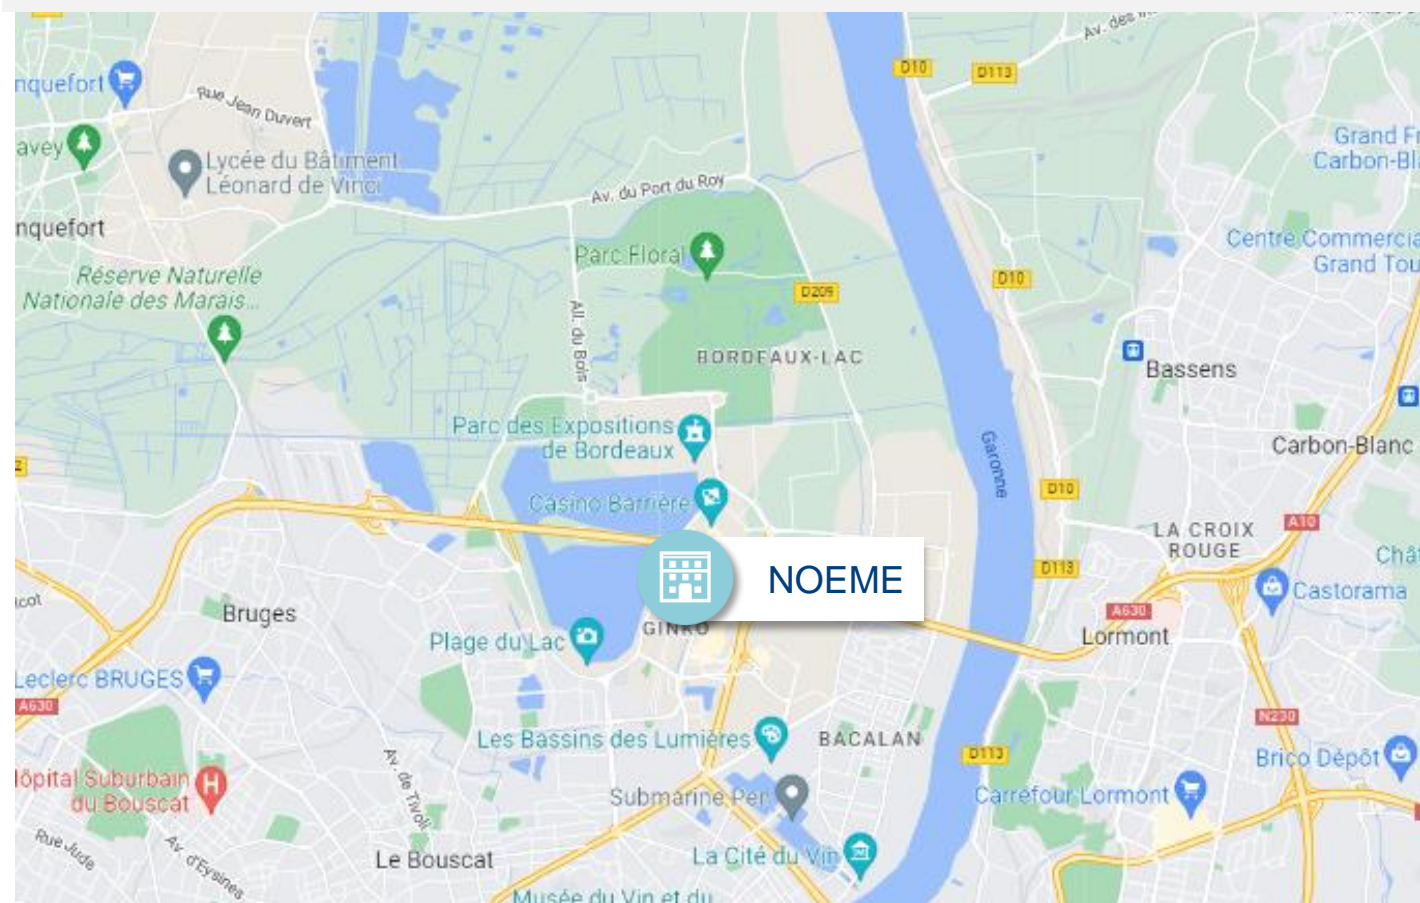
nquefort
Rue Jean Duvert
avey
Lycée du Bâtiment Léonard de Vinci
nquefort
Réserve Naturelle Nationale des Marais...
Av. du Port du Roy
Parc Floral
D209
All. du Bois
BORDEAUX-LAC
D10
D113
Av. des
Grand Fr
Carbon-Bl
Centre Commercia
Grand Tou
D10
Bassens
Carbon-Blanc
Parc des Expositions de Bordeaux
Casino Barrière
Garonne
D10
LA CROIX ROUGE
A10
Chât
D113
NOEME
Castorama
A630
Lormont
Bruges
icot
Plage du Lac
GINKO
Leclerc BRUGES
A630
N230
Les Bassins des Lumières
BACALAN
D113
Brico Dépôt
lôpital Suburbain du Bouscat
Av. de Tivoli
Sous-marine Pen
Carrefour Lormont
Rue Jude
Av. d'Eysines
Le Bouscat
La Cité du Vin
Musée du Vin et du